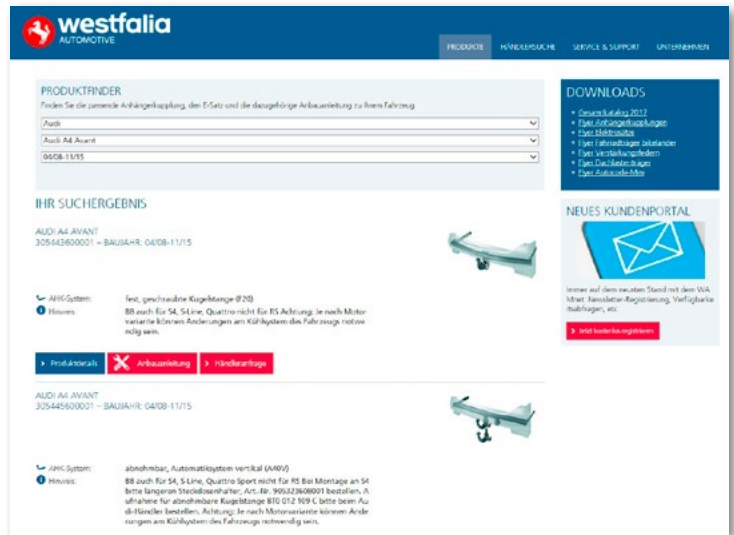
westfalia
AUTOMOTIVE

PRODUKTE HÄNDLERSUCHE SERVICE & SUPPORT UNTERNEHMEN

PRODUKTFINDER
Finden Sie die passende Anhängerkupplung, den E-Satz und die dazugehörige Anbauanleitung zu Ihrem Fahrzeug

Audi
Audi A4 Avant
04/08-11/15

DOWNLOADS
Gesamtkatalog 2017
Flyer Anhängerkupplungen
Flyer Elektrosätze
Flyer Fahrradträger bikelander
Flyer Verstärkungsfedern
Flyer Dachlastenträger
Flyer Autocode-Mini

IHR SUCHERGEBNIS

AUDI A4 AVANT
305443600001 – BAUJAHR: 04/08-11/15

AHK-System: fest, geschraubte Kugelstange (F20)
Hinweis: BB auch für S4, S-Line, Quattro nicht für RS Achtung: Je nach Motorvariante können Änderungen am Kühlsystem des Fahrzeugs notwendig sein.

Produktdetails Anbauanleitung Händleranfrage

NEUES KUNDENPORTAL
Immer auf dem neuesten Stand mit dem WA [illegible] Newsletter-Registrierung, Verfügbarkeit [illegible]

Jetzt kostenlos registrieren

AUDI A4 AVANT
305445600001 – BAUJAHR: 04/08-11/15

AHK-System: abnehmbar, Automatiksystem vertikal (A40V)
Hinweis: BB auch für S4, S-Line, Quattro Sport nicht für RS Bei Montage an S4 bitte längeren Steckdosenhalter, Art.-Nr. 905323608001 bestellen, Aufnahme für abnehmbare Kugelstange 870 012 109 C bitte beim Audi-Händler bestellen. Achtung: Je nach Motorvariante können Änderungen am Kühlsystem des Fahrzeugs notwendig sein.